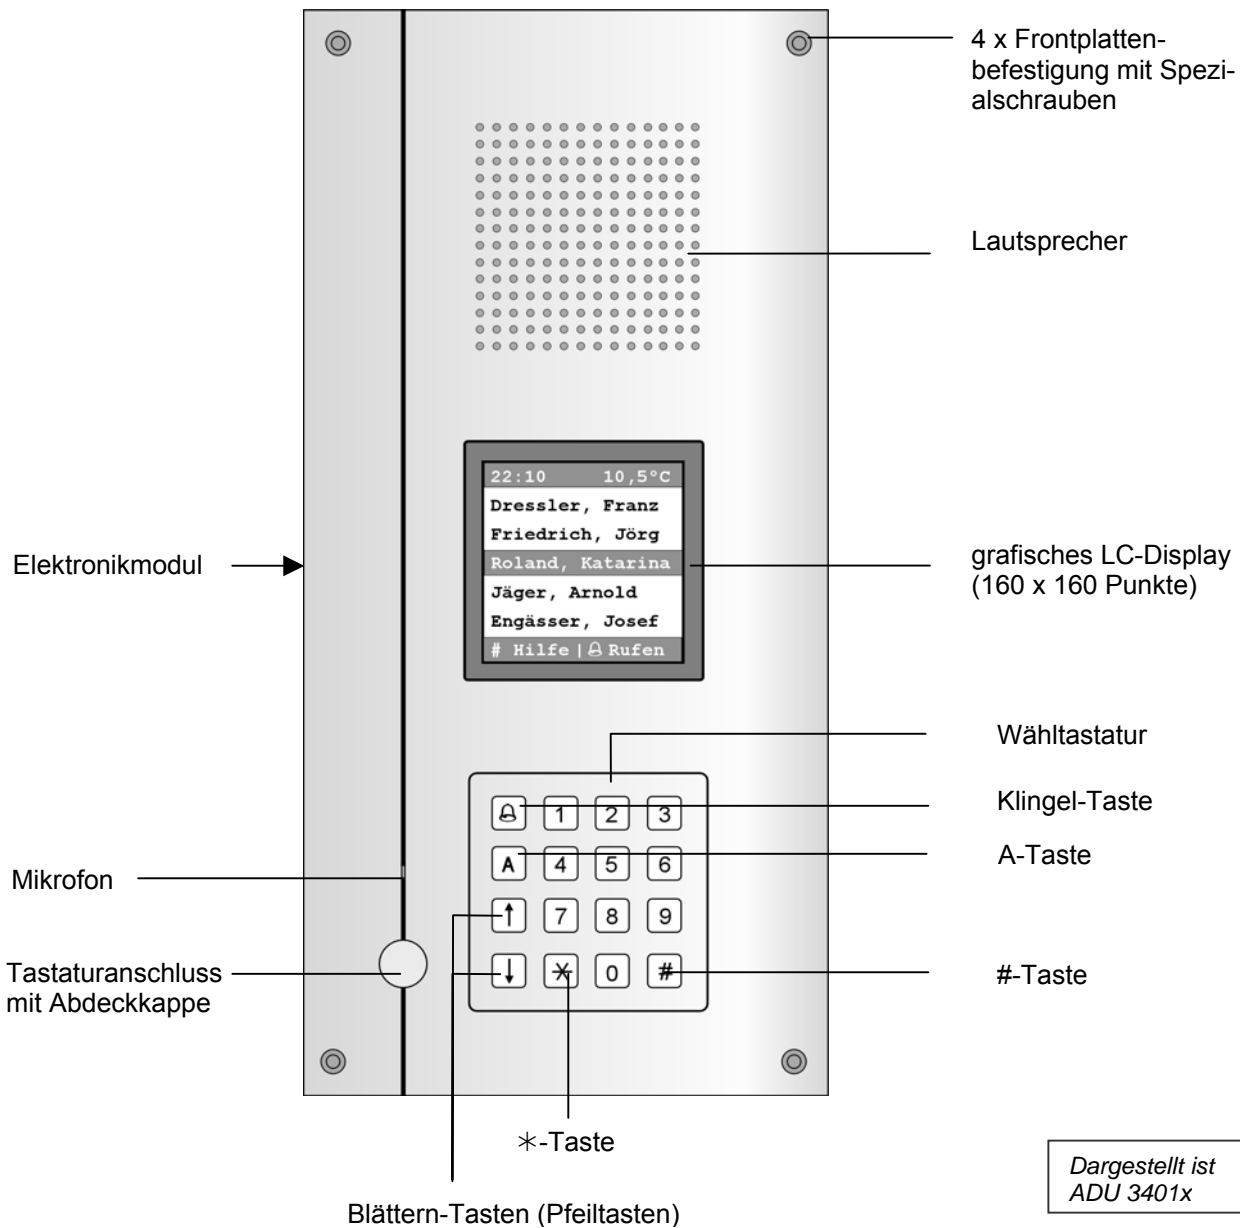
4 x Frontplattenbefestigung mit Spezialschrauben

Lautsprecher

22:10 10,5°C
Dressler, Franz
Friedrich, Jörg
Roland, Katarina
Jäger, Arnold
Engässer, Josef
# Hilfe | 🔔 Rufen

Elektronikmodul

grafisches LC-Display (160 x 160 Punkte)

Wähltastatur

Klingel-Taste

A-Taste

🔔 1 2 3
A 4 5 6
↑ 7 8 9
↓ ✱ 0 #

Mikrofon

Tastaturanschluss mit Abdeckkappe

#-Taste

✱-Taste

Blättern-Tasten (Pfeiltasten)

Dargestellt ist ADU 3401x